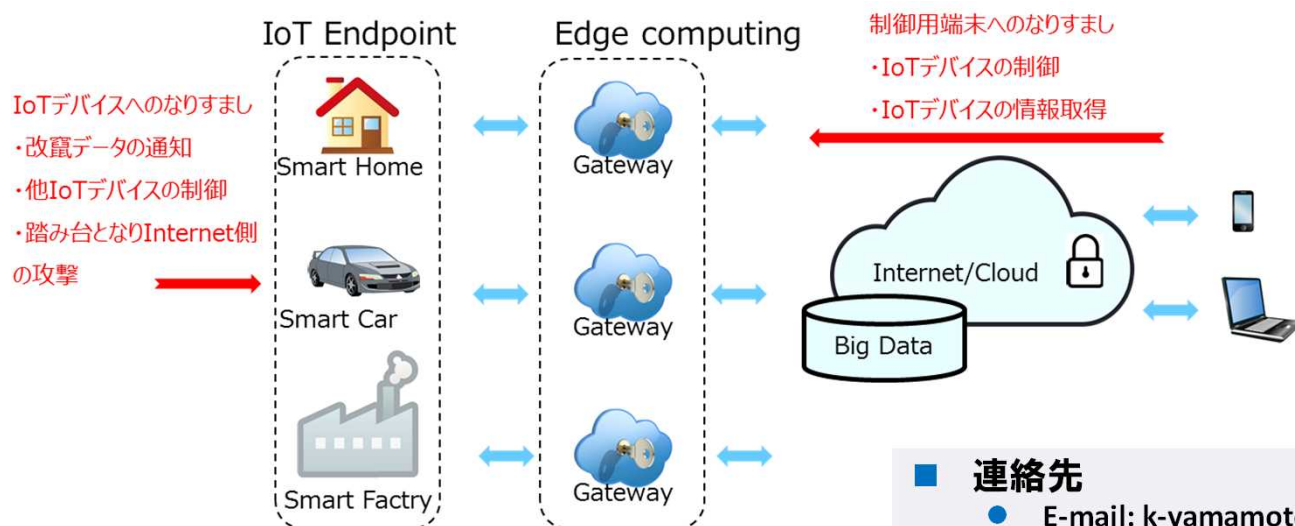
IoT Endpoint

Edge computing

制御用端末へのなりすまし
・IoTデバイスの制御
・IoTデバイスの情報取得

IoTデバイスへのなりすまし
・改竄データの通知
・他IoTデバイスの制御
・踏み台となりInternet側の攻撃

Smart Home

Gateway

Smart Car

Gateway

Internet/Cloud

Big Data

Smart Factry

Gateway

■ 連絡先
● E-mail: k-yamamot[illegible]